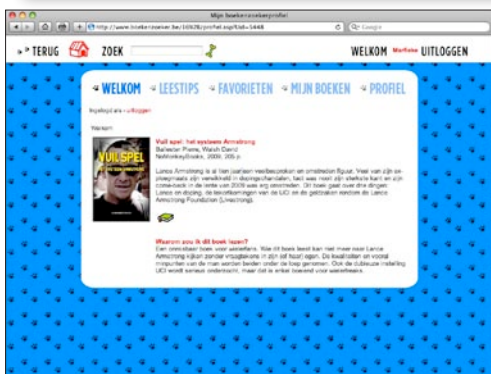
Mijn boekenzoekerprofiel

http://www.boekenzoeker.be/10026/profiel.asp?lid=1448

Google

TERUG ZOEK

WELKOM Marieke UITLOGGEN

WELKOM LEESTIPS FAVORIETEN MIJN BOEKEN PROFIEL

Ingelogd als • uitloggen

Waarom

VUIL SPEL

Vuil spel: het systeem Armstrong
Ballester Pierre, Walsh David
NoMonkeyBooks, 2009, 205 p.

Lance Armstrong is al tien jaar een veelbesproken en omstreden figuur. Veel van zijn overwinningen zijn verwikkeld in dopingschandalen, toch was de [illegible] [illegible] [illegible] come-back in de ronde van 2009 was erg omstreden. Dit boek gaat over die dingen Lance en doping, de beschuldigingen van de UCI en de gebrekkige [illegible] van de Lance Armstrong Foundation (Livestrong).

Waarom zou ik dit boek lezen?
Een onmisbaar boek voor wielerfans. Wie dit boek leest kan niet meer naar Lance Armstrong kijken zonder vraagtekens in zijn of haar ogen. De kwaliteiten en vooral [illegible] van de man worden beter onder de loep genomen. Ook de dubieuze instelling UCI wordt serieus onderzocht, maar dit is enkel boeiend voor wielerfreaks.